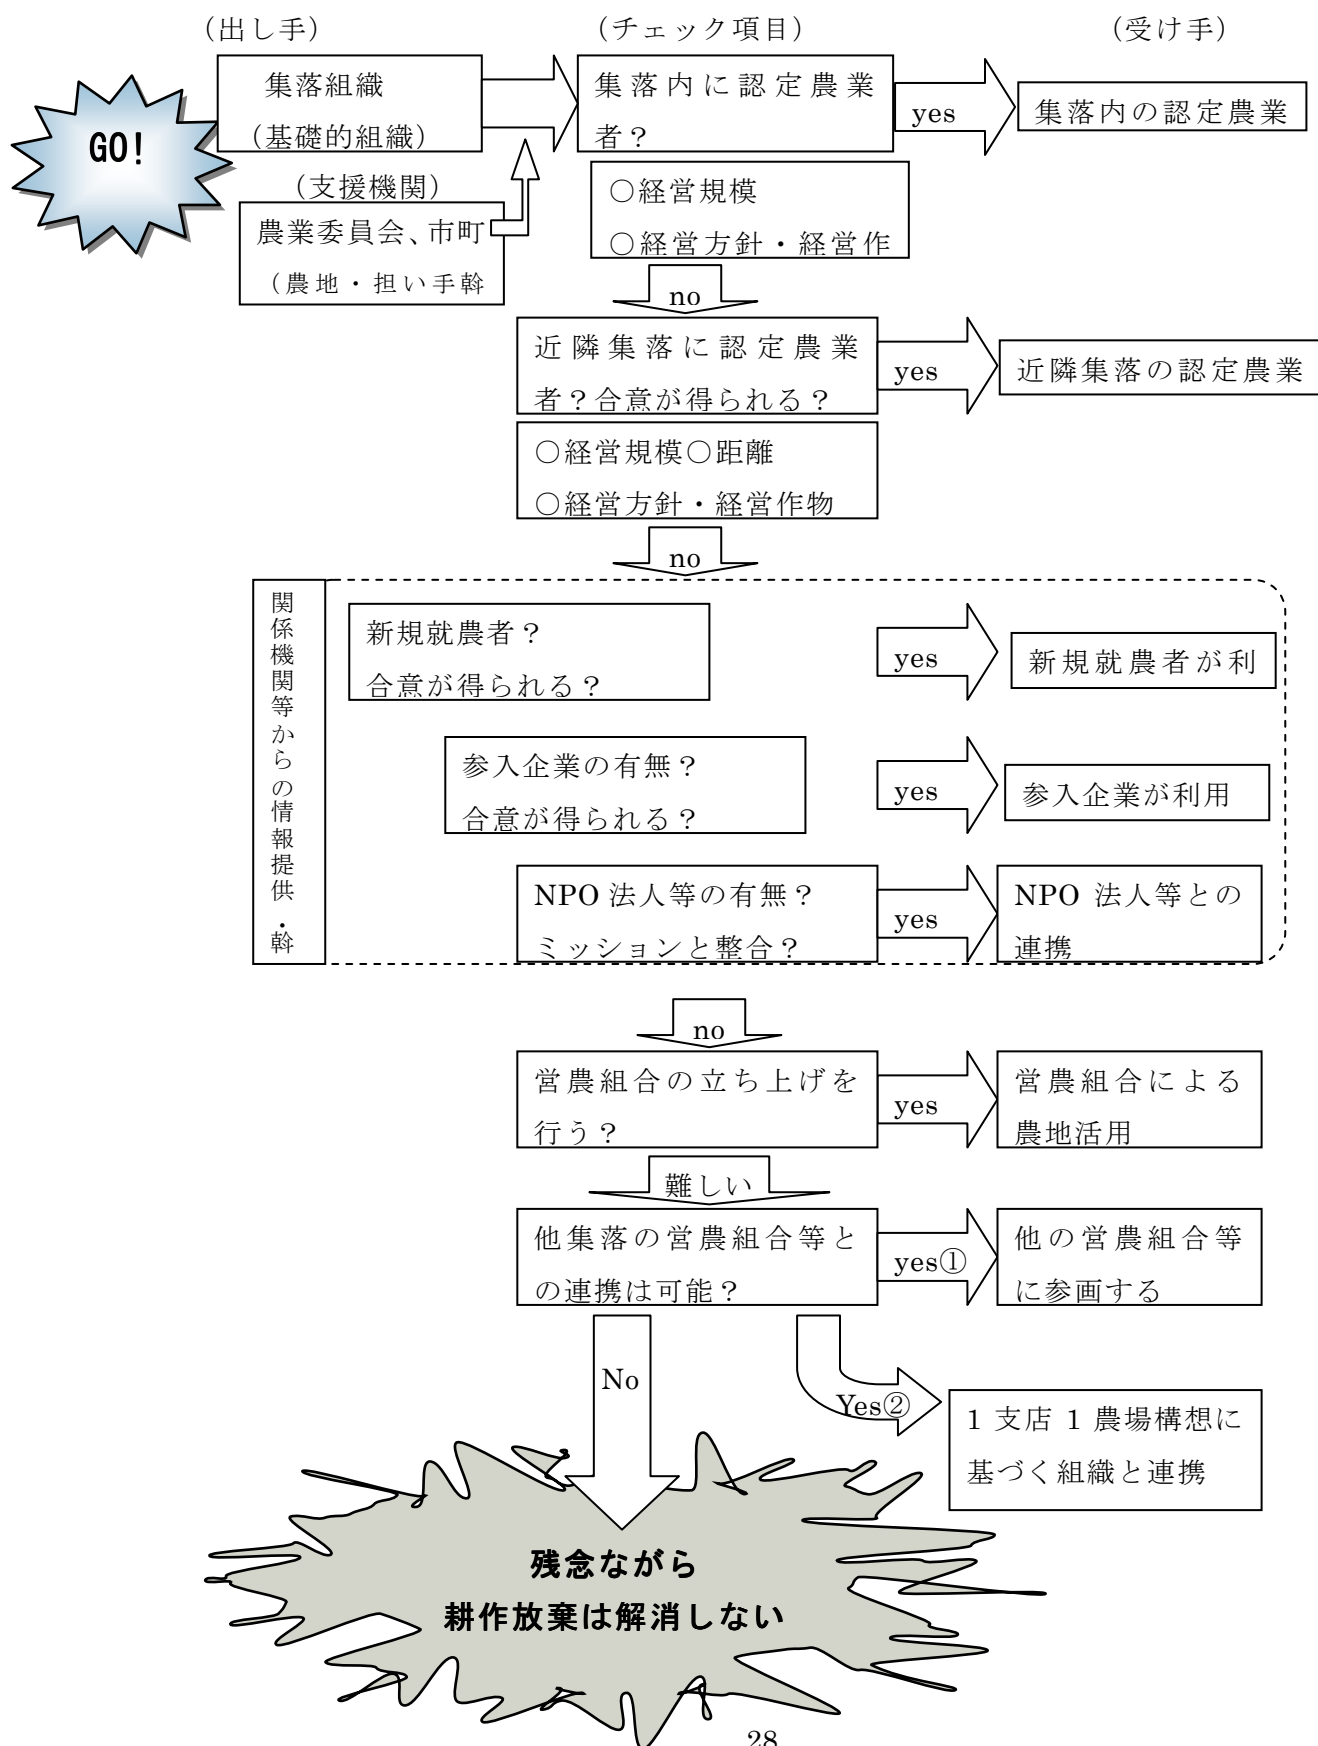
（出し手）

（チェック項目）

（受け手）

GO!

集落組織
（基礎的組織）

集落内に認定農業者？

yes

集落内の認定農業

（支援機関）

農業委員会、市町
（農地・担い手斡

○経営規模
○経営方針・経営作

no

近隣集落に認定農業者？合意が得られる？

yes

近隣集落の認定農業

○経営規模○距離
○経営方針・経営作物

no

関係機関等からの情報提供・斡

新規就農者？
合意が得られる？

yes

新規就農者が利

参入企業の有無？
合意が得られる？

yes

参入企業が利用

NPO 法人等の有無？
ミッションと整合？

yes

NPO 法人等との連携

no

営農組合の立ち上げを行う？

yes

営農組合による農地活用

難しい

他集落の営農組合等との連携は可能？

yes①

他の営農組合等に参画する

No

Yes②

1 支店 1 農場構想に基づく組織と連携

残念ながら
耕作放棄は解消しない

28